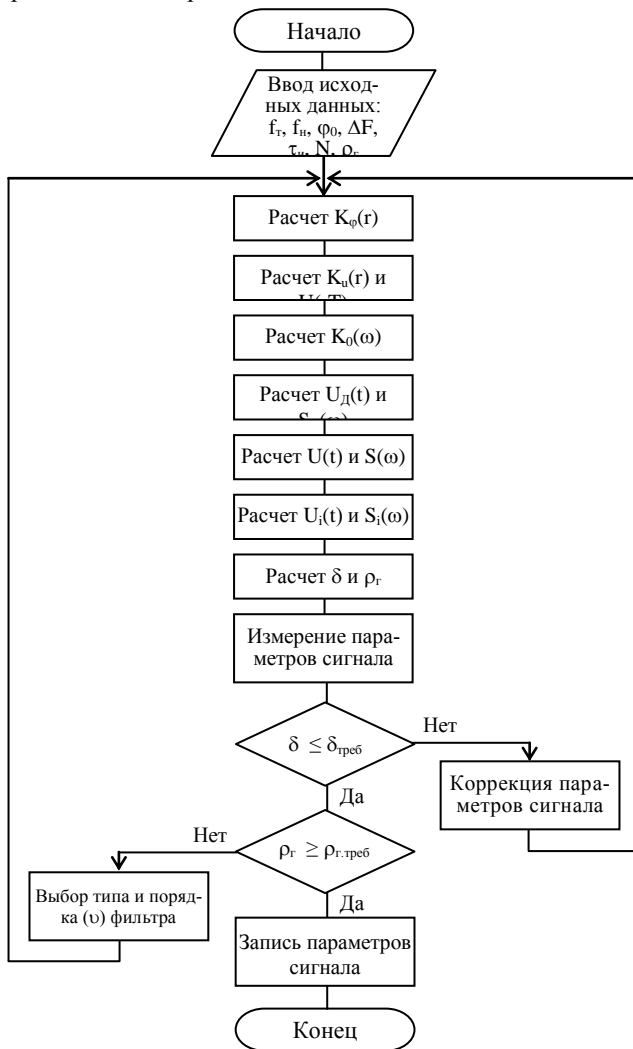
Начало

Ввод исходных данных: $f_т$, $f_н$, $\varphi_0$, $\Delta F$, $\tau_и$, N, $\rho_г$

Расчет $K_\varphi(r)$

Расчет $K_u(r)$ и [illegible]

Расчет $K_0(\omega)$

Расчет $U_Д(t)$ и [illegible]

Расчет U(t) и S(ω)

Расчет $U_i(t)$ и $S_i(\omega)$

Расчет δ и $\rho_г$

Измерение параметров сигнала

$\delta \leq \delta_{треб}$

Нет

Коррекция параметров сигнала

Да

Нет

$\rho_г \geq \rho_{г.треб}$

Выбор типа и порядка (υ) фильтра

Да

Запись параметров сигнала

Конец